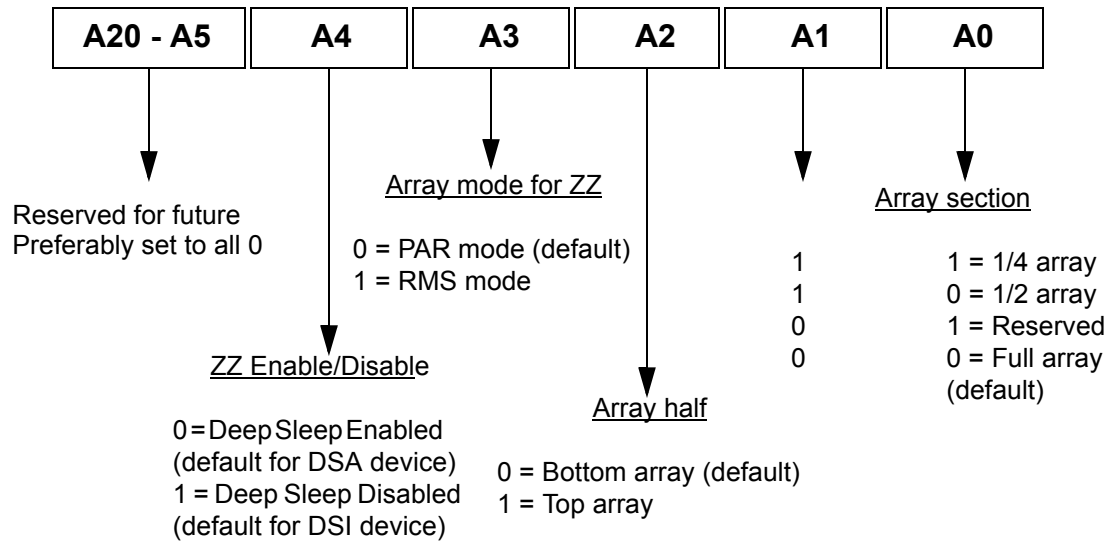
A20 - A5

A4

A3

A2

A1

A0

Reserved for future
Preferably set to all 0

Array mode for ZZ

0 = PAR mode (default)
1 = RMS mode

Array section

| A1 | A0 |
|---|---|
| 1 | 1 = 1/4 array |
| 1 | 0 = 1/2 array |
| 0 | 1 = Reserved |
| 0 | 0 = Full array (default) |

ZZ Enable/Disable

0 = Deep Sleep Enabled (default for DSA device)
1 = Deep Sleep Disabled (default for DSI device)

Array half

0 = Bottom array (default)
1 = Top array